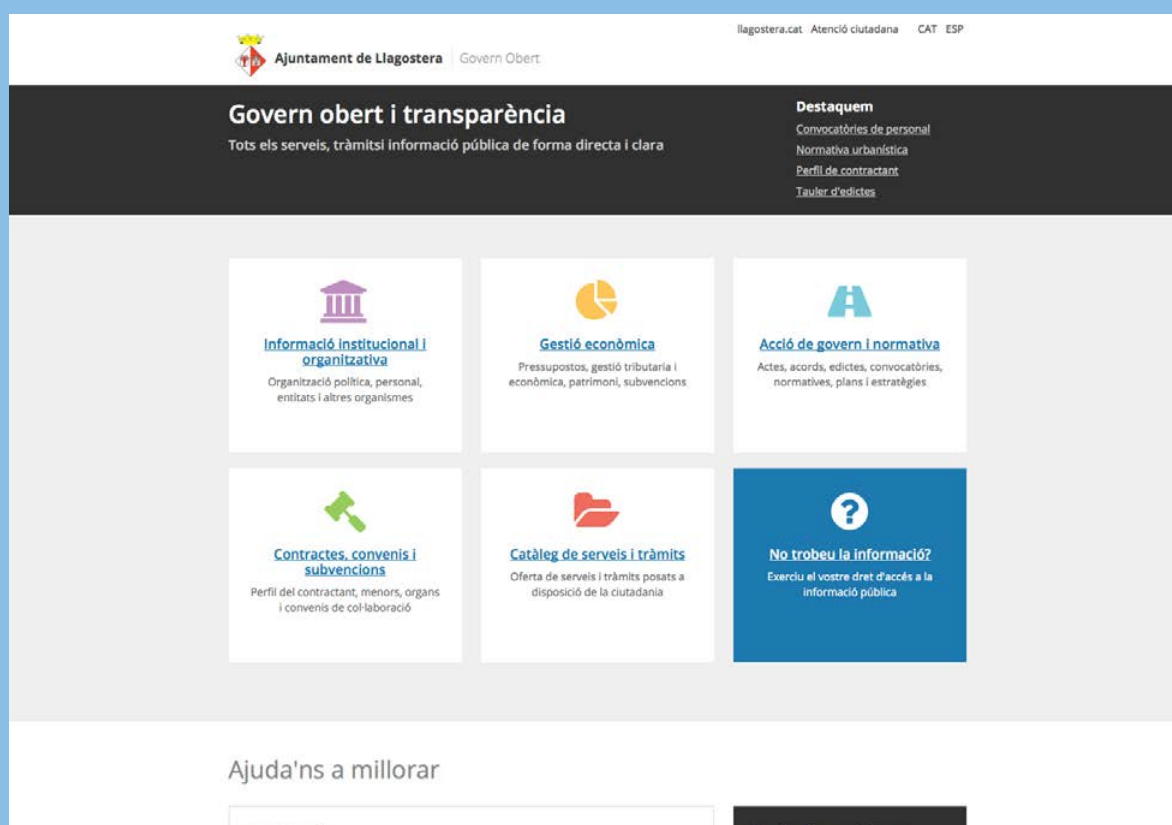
llagostera.cat Atenció ciutadana CAT ESP

Ajuntament de Llagostera | Govern Obert

Govern obert i transparència

Tots els serveis, tràmitsi informació pública de forma directa i clara

Destaquem

Convocatòries de personal

Normativa urbanística

Perfil de contractant

Tauler d'edictes

Informació institucional i organitzativa

Organització política, personal, entitats i altres organismes

Gestió econòmica

Pressupostos, gestió tributaria i econòmica, patrimoni, subvencions

Acció de govern i normativa

Actes, acords, edictes, convocatòries, normatives, plans i estratègies

Contractes, convenis i subvencions

Perfil del contractant, menors, organs i convenis de col·laboració

Catàleg de serveis i tràmits

Oferta de serveis i tràmits posats a disposició de la ciutadania

No trobeu la informació?

Exerciu el vostre dret d'accés a la informació pública

Ajuda'ns a millorar